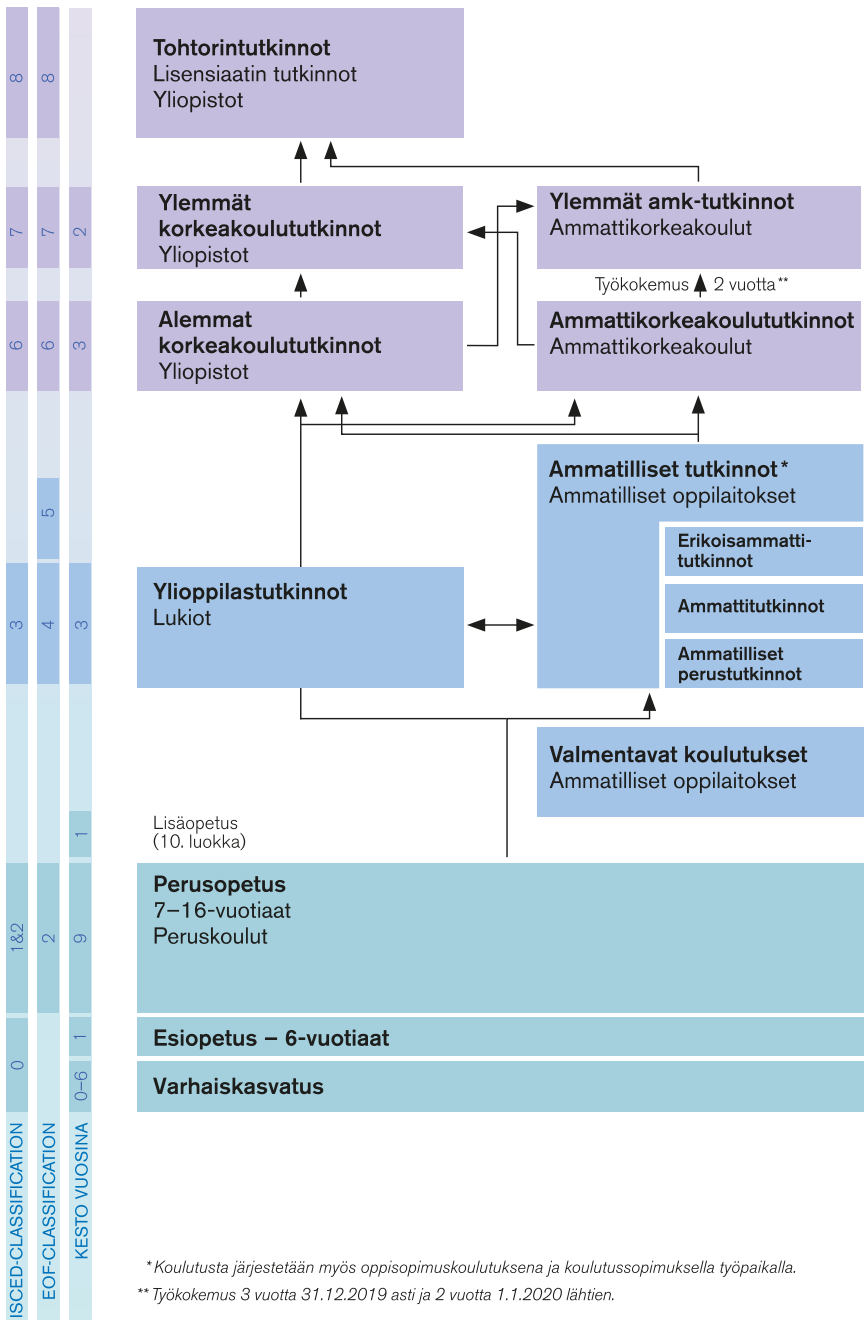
8
8

Tohtorintutkinnot
Lisensiaatin tutkinnot
Yliopistot

7
7
2

Ylemmät korkeakoulututkinnot
Yliopistot

Ylemmät amk-tutkinnot
Ammattikorkeakoulut

Työkokemus 2 vuotta**

6
6
3

Alemmat korkeakoulututkinnot
Yliopistot

Ammattikorkeakoulututkinnot
Ammattikorkeakoulut

Ammatilliset tutkinnot*
Ammatilliset oppilaitokset

5

Erikoisammattitutkinnot

Ammattitutkinnot

Ammatilliset perustutkinnot

3
4
3

Ylioppilastutkinnot
Lukiot

Valmentavat koulutukset
Ammatilliset oppilaitokset

1
Lisäopetus
(10. luokka)

1&2
2
9

Perusopetus
7–16-vuotiaat
Peruskoulut

0
1
Esiopetus – 6-vuotiaat

0–6
Varhaiskasvatus

ISCED-CLASSIFICATION
EOF-CLASSIFICATION
KESTO VUOSINA

*Koulutusta järjestetään myös oppisopimuskoulutuksena ja koulutussopimuksella työpaikalla.
** Työkokemus 3 vuotta 31.12.2019 asti ja 2 vuotta 1.1.2020 lähtien.